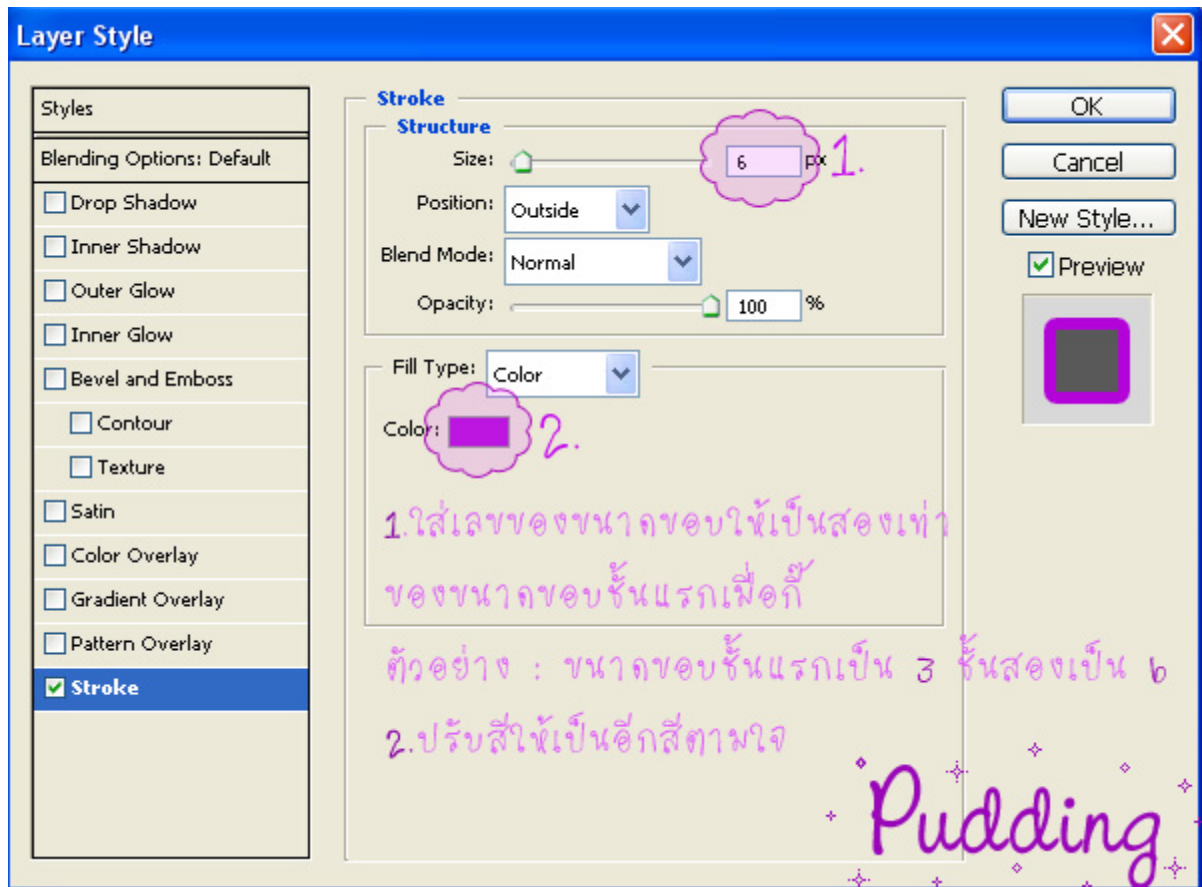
Layer Style

Styles

Blending Options: Default

Drop Shadow

Inner Shadow

Outer Glow

Inner Glow

Bevel and Emboss

Contour

Texture

Satin

Color Overlay

Gradient Overlay

Pattern Overlay

Stroke

Stroke

Structure

Size: 6 px 1.

Position: Outside

Blend Mode: Normal

Opacity: 100 %

Fill Type: Color

Color: 2.

1.ใส่เลขของขนาดขอบให้เป็นสองเท่าของขนาดขอบชั้นแรกเมื่อกี้

ตัวอย่าง : ขนาดขอบชั้นแรกเป็น 3 ชั้นสองเป็น 6

2.ปรับสีให้เป็นอีกสีตามใจ

OK

Cancel

New Style...

Preview

Pudding